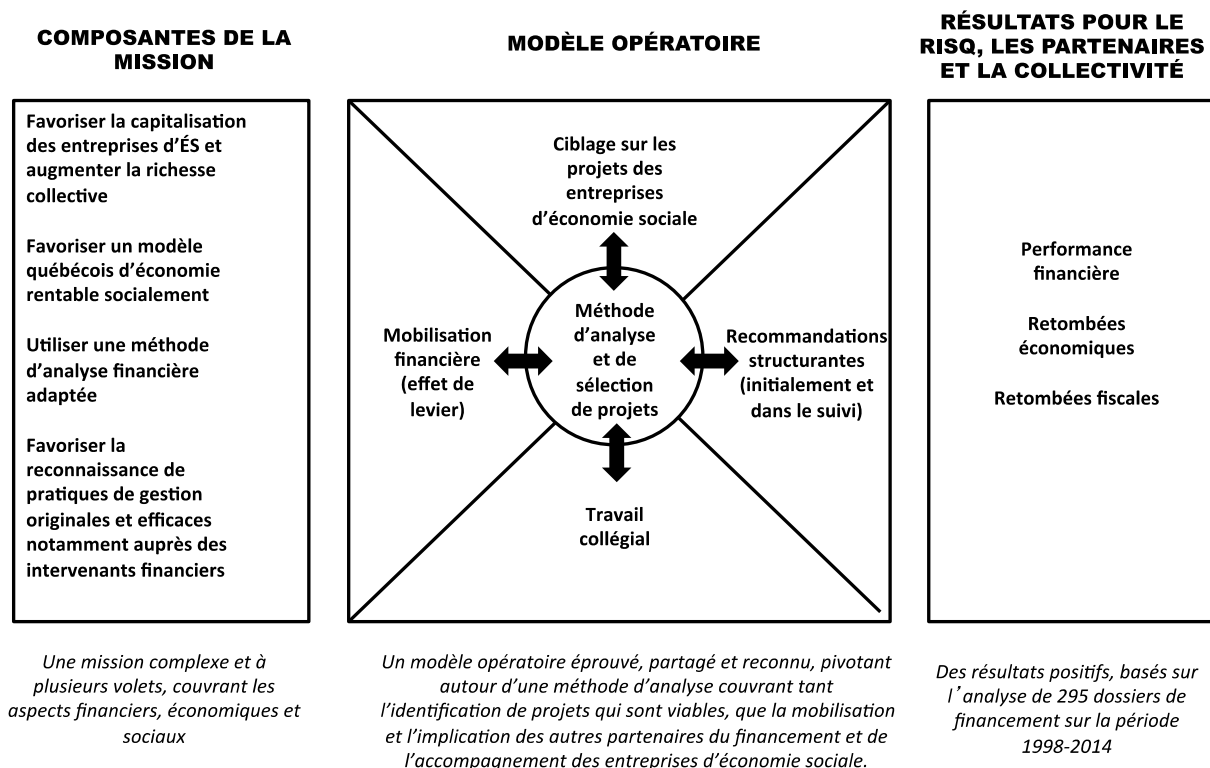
COMPOSANTES DE LA MISSION

Favoriser la capitalisation des entreprises d'ÉS et augmenter la richesse collective

Favoriser un modèle québécois d'économie rentable socialement

Utiliser une méthode d'analyse financière adaptée

Favoriser la reconnaissance de pratiques de gestion originales et efficaces notamment auprès des intervenants financiers

Une mission complexe et à plusieurs volets, couvrant les aspects financiers, économiques et sociaux

MODÈLE OPÉRATOIRE

Ciblage sur les projets des entreprises d'économie sociale

Mobilisation financière (effet de levier)

Méthode d'analyse et de sélection de projets

Recommandations structurantes (initialement et dans le suivi)

Travail collégial

Un modèle opératoire éprouvé, partagé et reconnu, pivotant autour d'une méthode d'analyse couvrant tant l'identification de projets qui sont viables, que la mobilisation et l'implication des autres partenaires du financement et de l'accompagnement des entreprises d'économie sociale.

RÉSULTATS POUR LE RISQ, LES PARTENAIRES ET LA COLLECTIVITÉ

Performance financière

Retombées économiques

Retombées fiscales

Des résultats positifs, basés sur l'analyse de 295 dossiers de financement sur la période 1998-2014